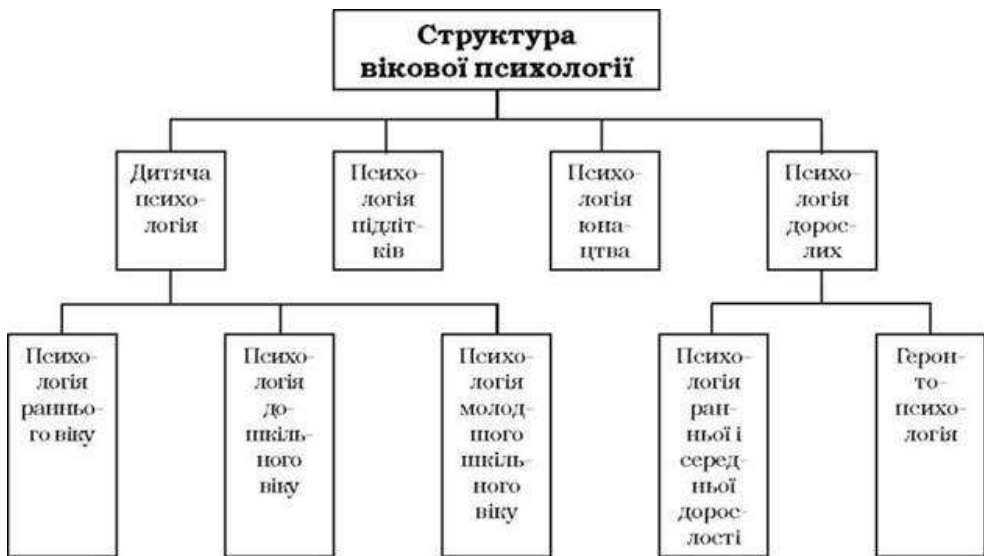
Структура вікової психології

Дитяча психологія

Психологія підлітків

Психологія юнацтва

Психологія дорослих

Психологія раннього віку

Психологія дошкільного віку

Психологія молодшого шкільного віку

Психологія ранньої і середньої дорослості

Геронтопсихологія